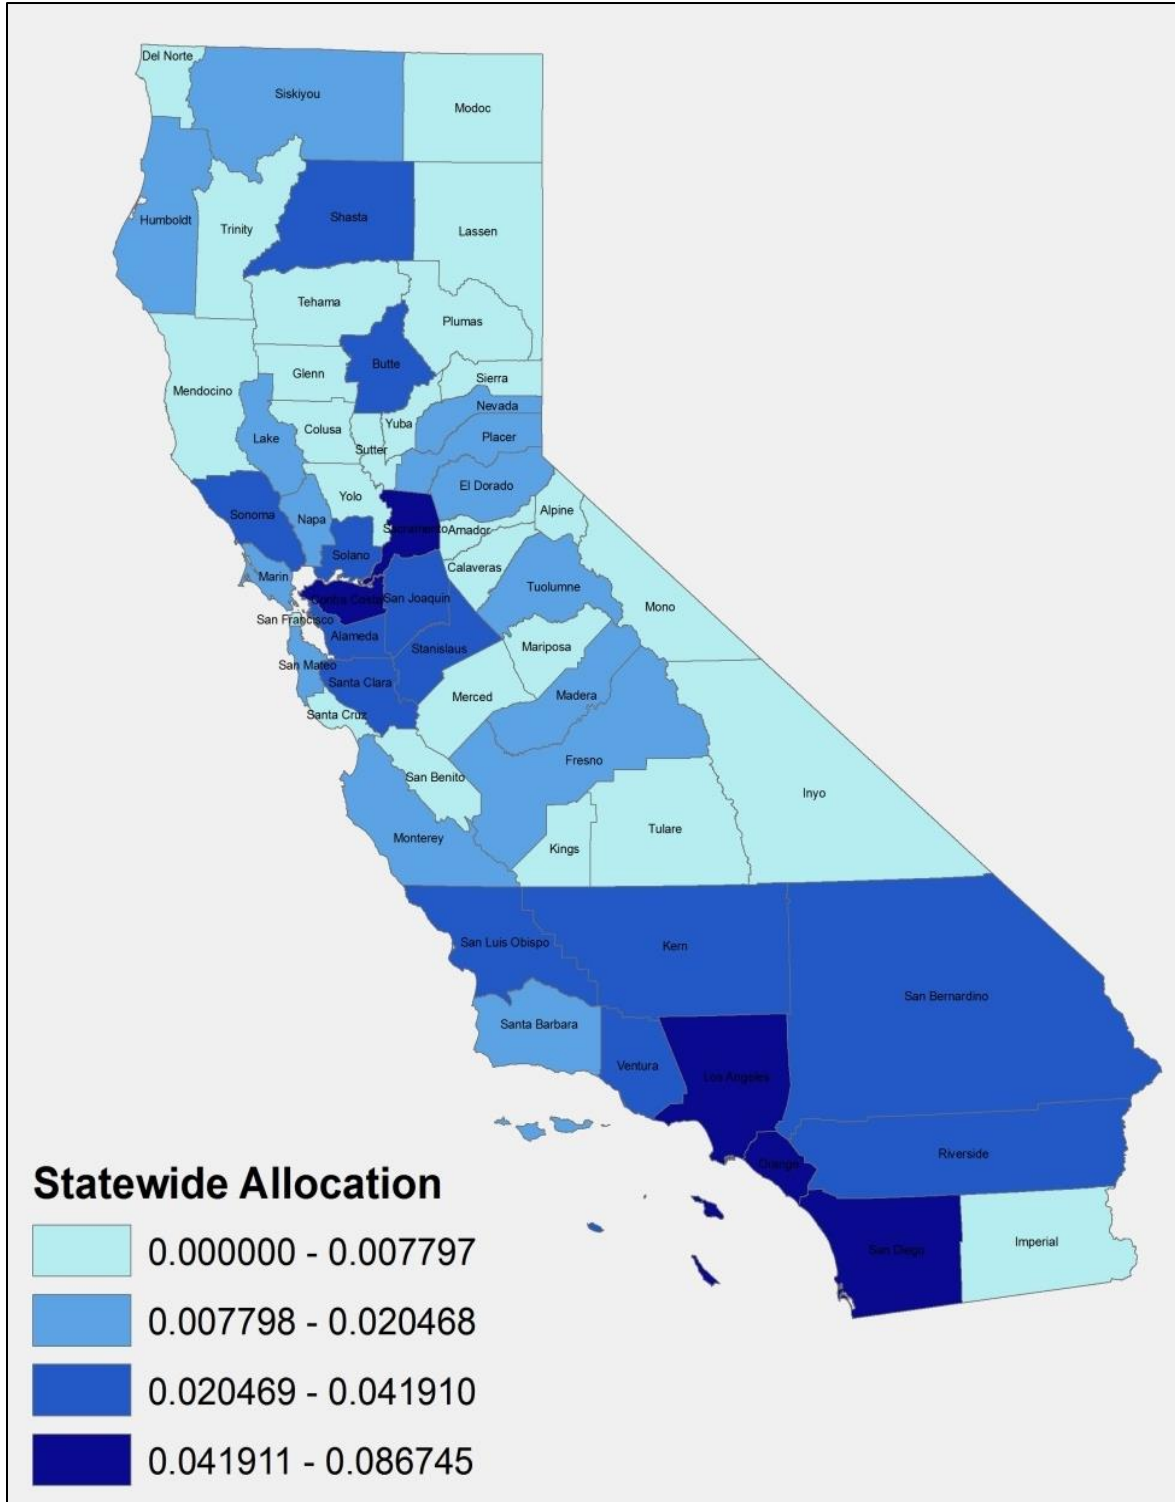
Del Norte
Siskiyou
Modoc
Humboldt
Trinity
Shasta
Lassen
Tehama
Plumas
Butte
Glenn
Sierra
Mendocino
Nevada
Lake
Colusa
Yuba
Placer
Sutter
El Dorado
Yolo
Alpine
Sonoma
Napa
Sacramento
Amador
Solano
Calaveras
Marin
Tuolumne
Contra Costa
San Joaquin
Mono
San Francisco
Alameda
Mariposa
Stanislaus
San Mateo
Santa Clara
Madera
Merced
Santa Cruz
Fresno
San Benito
Inyo
Tulare
Monterey
Kings
San Luis Obispo
Kern
San Bernardino
Santa Barbara
Ventura
Los Angeles
Riverside
Orange
San Diego
Imperial

Statewide Allocation
0.000000 - 0.007797
0.007798 - 0.020468
0.020469 - 0.041910
0.041911 - 0.086745